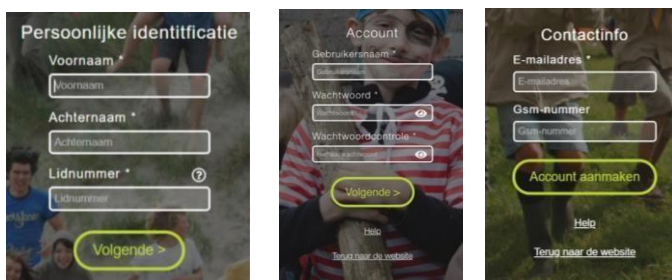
Persoonlijke identificatie

Voornaam *

Voornaam

Achternaam *

Achternaam

Lidnummer *

?

Lidnummer

Volgende >

Account

Gebruikersnaam *

Gebruikersnaam

Wachtwoord *

Wachtwoord

Wachtwoordcontrole *

Herhaal wachtwoord

Volgende >

Help

Terug naar de website

Contactinfo

E-mailadres *

E-mailadres

Gsm-nummer

Gsm-nummer

Account aanmaken

Help

Terug naar de website